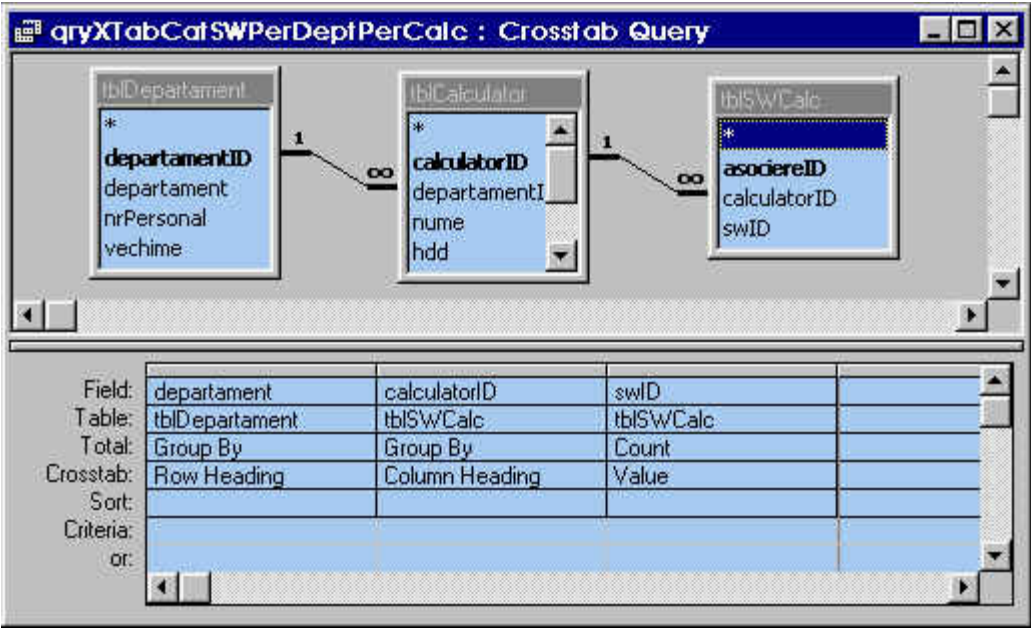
qryXTabCatSWPerDeptPerCalc : Crosstab Query

tblDepartament
*
departamentID
departament
nrPersonal
vechime

1 ∞

tblCalculator
*
calculatorID
departamentI
nume
hdd

1 ∞

tblSWCalc
*
asociereID
calculatorID
swID

| | | | |
|---|---|---|---|
| Field: | departament | calculatorID | swID |
| Table: | tblDepartament | tblSWCalc | tblSWCalc |
| Total: | Group By | Group By | Count |
| Crosstab: | Row Heading | Column Heading | Value |
| Sort: | | | |
| Criteria: | | | |
| or: | | | |